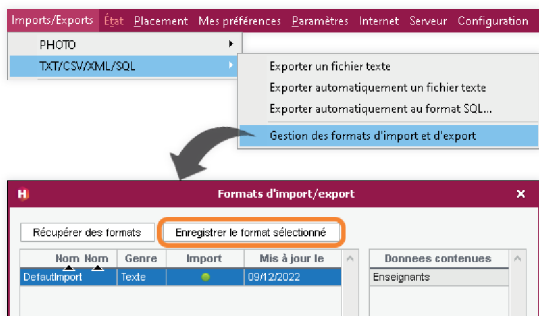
Imports/Exports État Placement Mes préférences Paramètres Internet Serveur Configuration

PHOTO

TXT/CSV/XML/SQL

Exporter un fichier texte

Exporter automatiquement un fichier texte

Exporter automatiquement au format SQL...

Gestion des formats d'import et d'export

H Formats d'import/export ×

Récupérer des formats

Enregistrer le format sélectionné

| Nom | Genre | Import | Mis à jour le |
|---|---|---|---|
| DefautImport | Texte | | 09/12/2022 |

| Données contenues |
|---|
| Enseignants |